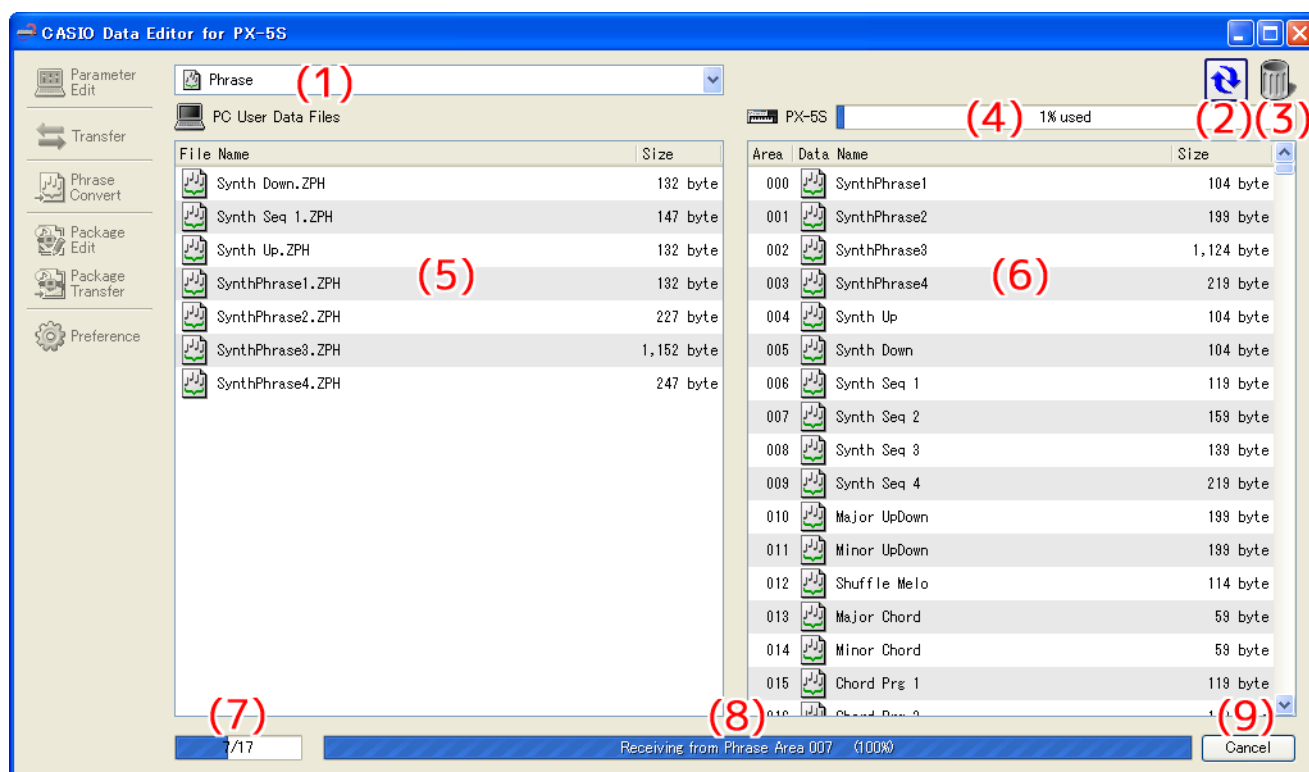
CASIO Data Editor for PX-5S

Parameter Edit
Transfer
Phrase Convert
Package Edit
Package Transfer
Preference

Phrase (1)
PC User Data Files

| File Name | Size |
|---|---|
| Synth Down.ZPH | 132 byte |
| Synth Seq 1.ZPH | 147 byte |
| Synth Up.ZPH | 132 byte |
| SynthPhrase1.ZPH | 132 byte |
| SynthPhrase2.ZPH | 227 byte |
| SynthPhrase3.ZPH | 1,152 byte |
| SynthPhrase4.ZPH | 247 byte |

(5)

(2) (3)
PX-5S (4) 1% used

| Area | Data Name | Size |
|---|---|---|
| 000 | SynthPhrase1 | 104 byte |
| 001 | SynthPhrase2 | 199 byte |
| 002 | SynthPhrase3 | 1,124 byte |
| 003 | SynthPhrase4 | 219 byte |
| 004 | Synth Up | 104 byte |
| 005 | Synth Down | 104 byte |
| 006 | Synth Seq 1 | 119 byte |
| 007 | Synth Seq 2 | 159 byte |
| 008 | Synth Seq 3 | 139 byte |
| 009 | Synth Seq 4 | 219 byte |
| 010 | Major UpDown | 199 byte |
| 011 | Minor UpDown | 199 byte |
| 012 | Shuffle Melo | 114 byte |
| 013 | Major Chord | 59 byte |
| 014 | Minor Chord | 59 byte |
| 015 | Chord Prg 1 | 119 byte |
| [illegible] | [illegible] | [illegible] |

(6)

(7) 7/17
(8) Receiving from Phrase Area 007 (100%)
(9) Cancel